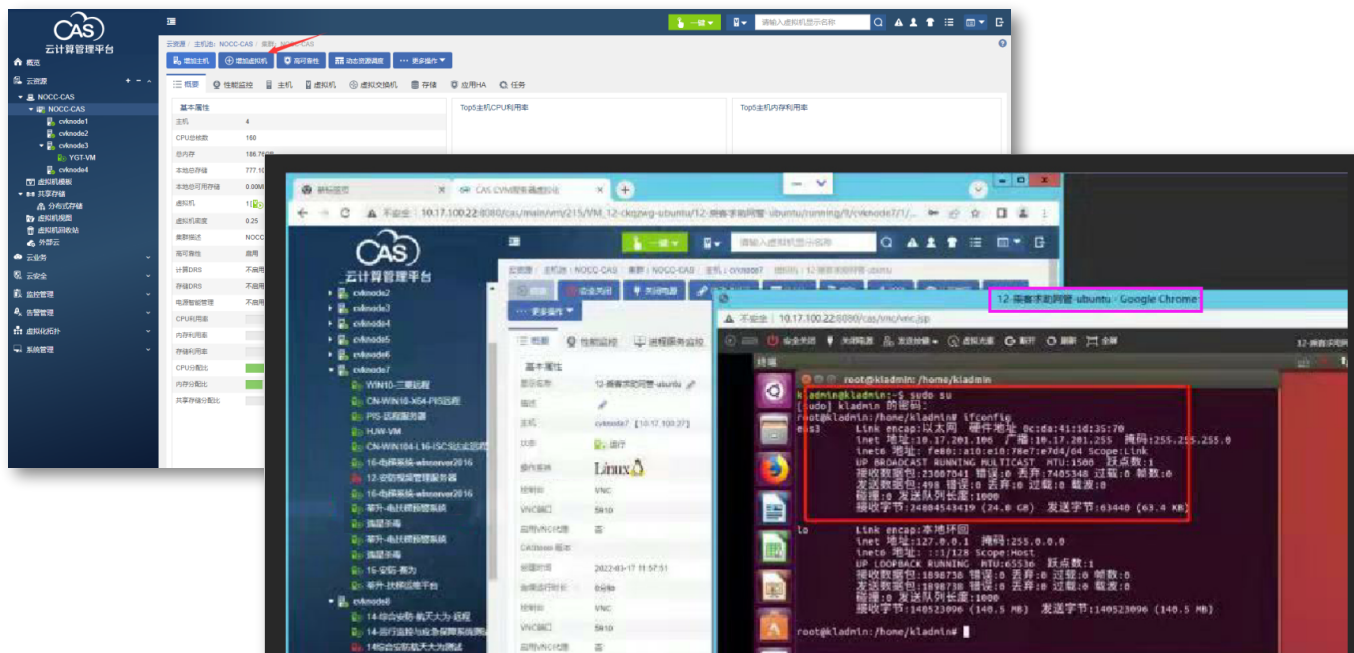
CAS
云计算管理平台
概览
云资源
NOCC-CAS
NOCC-CAS
cvknode1
cvknode2
cvknode3
YGT-VM
cvknode4
虚拟机模板
共享存储
分布式存储
虚拟机视图
虚拟机回收站
外部云
云业务
云安全
监控管理
告警管理
虚拟化迁移
系统管理

一键
请输入虚拟机显示名称

云资源 : 主机池 : NOCC-CAS : 集群 : NOCC-CAS
增加主机 增加虚拟机 高可靠性 动态资源调度 更多操作
概要 性能监控 主机 虚拟机 虚拟交换机 存储 应用HA 任务

基本属性
| | |
|---|---|
| 主机 | 4 |
| CPU总核数 | 160 |
| 总内存 | 186.76GB |
| 本地总存储 | 777.10 |
| 本地总可用存储 | 0.00M |
| 虚拟机 | 1 |
| 虚拟机密度 | 0.25 |
| 集群描述 | NOCC |
| 高可靠性 | 启用 |
| 计算DRS | 不启用 |
| 存储DRS | 不启用 |
| 电源智能管理 | 不启用 |
| CPU利用率 | |
| 内存利用率 | |
| 存储利用率 | |
| CPU分配比 | |
| 内存分配比 | |
| 共享存储分配比 | |

Top5主机CPU利用率
Top5主机内存利用率

新标签页
CAS CVM虚拟化管理平台
不安全 | 10.17.100.22:8080/cas/main/vm/215/VM_12-ckqzwg-ubuntu/12-接待求助网管-ubuntu/running/fl/cvknode7/1/...

CAS
云计算管理平台
cvknode2
cvknode3
cvknode4
cvknode5
cvknode6
cvknode7
WIN10-三要远程
CN-WIN10-X64-PIS远程
PIS-远程服务器
HJW-VM
CN-WIN10-L16-ISC知达远程
16-电梯系统-winserver2016
12-安防视频管理服务器
16-电梯系统-winserver2016
革升-电扶梯监管系统
指挥手-筹
革升-电扶梯监管系统
指挥手-筹
16-安防-卷为
革升-扶梯远程平台
cvknode8
14-综合安防-航天大为-远程
14-运行监控与应急保障系统测
14综合安防航天大为测试

一键
请输入虚拟机显示名称
云资源 : 主机池 : NOCC-CAS : 集群 : NOCC-CAS : 主机 : cvknode7 : 虚拟机 : 12-接待求助网管-ubuntu
控制台 安全关闭 关闭电源
更多操作
概要 性能监控 远程服务监控
基本属性
| | |
|---|---|
| 显示名称 | 12-接待求助网管-ubuntu |
| 描述 | |
| 主机 | cvknode7 [10.17.100.27] |
| 状态 | 运行 |
| 操作系统 | Linux |
| 控制台 | VNC |
| VNC端口 | 5910 |
| 启用VNC代理 | 否 |
| CAStools 版本 | |
| 创建时间 | 2022-03-17 11:57:51 |
| 连续运行时长 | 0分钟 |
| 控制台 | VNC |
| VNC端口 | 5910 |
| 启用VNC代理 | 否 |

12-接待求助网管-ubuntu - Google Chrome
不安全 | 10.17.100.22:8080/cas/vnc/vnc.jsp
安全关闭 关闭电源 发送按键 虚拟光驱 断开 刷新 全屏
终端
12-接待求助网

root@kladmin: /home/kladmin
kladmin@kladmin:~$ sudo su
[sudo] kladmin 的密码:
root@kladmin:/home/kladmin# ifconfig
ens3 Link encap:以太网 硬件地址 0c:da:41:1d:35:70
inet 地址:10.17.201.106 广播:10.17.201.255 掩码:255.255.255.0
inet6 地址: fe80::a10:e10:78e7:e7d4/64 Scope:Link
UP BROADCAST RUNNING MULTICAST MTU:1500 跃点数:1
接收数据包:23087041 错误:0 丢弃:7405348 过载:0 帧数:0
发送数据包:498 错误:0 丢弃:0 过载:0 载波:0
碰撞:0 发送队列长度:1000
接收字节:24804543419 (24.8 GB) 发送字节:63440 (63.4 KB)

lo Link encap:本地环回
inet 地址:127.0.0.1 掩码:255.0.0.0
inet6 地址: ::1/128 Scope:Host
UP LOOPBACK RUNNING MTU:65536 跃点数:1
接收数据包:1898738 错误:0 丢弃:0 过载:0 帧数:0
发送数据包:1898738 错误:0 丢弃:0 过载:0 载波:0
碰撞:0 发送队列长度:1000
接收字节:140523096 (140.5 MB) 发送字节:140523096 (140.5 MB)

root@kladmin:/home/kladmin#